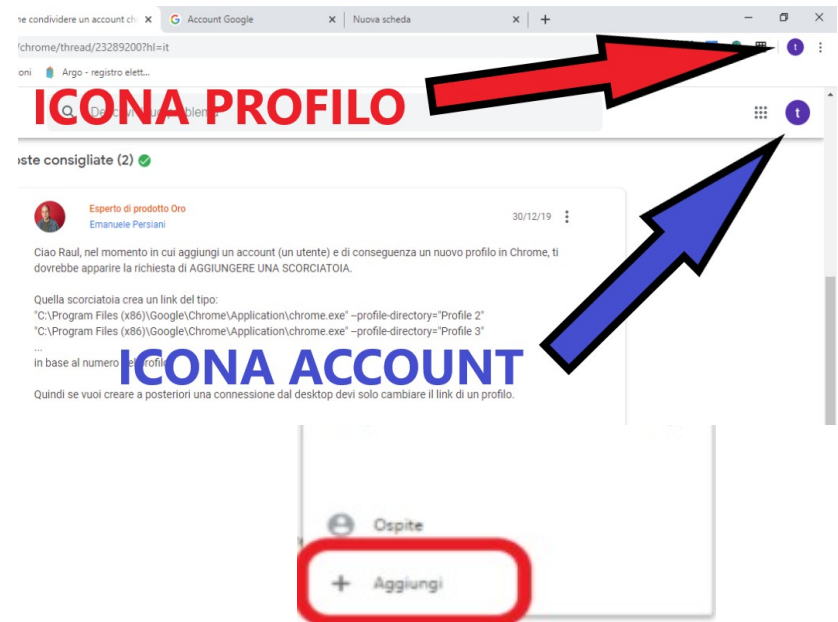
ne condividere un account ch ×
Account Google ×
Nuova scheda ×
+
/chrome/thread/23289200?hl=it
t
oni Argo - registro elett...
ICONA PROFILO
t
oste consigliate (2)
Esperto di prodotto Oro
Emanuele Persiani
30/12/19
Ciao Raul, nel momento in cui aggiungi un account (un utente) e di conseguenza un nuovo profilo in Chrome, ti dovrebbe apparire la richiesta di AGGIUNGERE UNA SCORCIATOIA.

Quella scorciatoia crea un link del tipo:
"C:\Program Files (x86)\Google\Chrome\Application\chrome.exe" --profile-directory="Profile 2"
"C:\Program Files (x86)\Google\Chrome\Application\chrome.exe" --profile-directory="Profile 3"
...
in base al numero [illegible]
ICONA ACCOUNT

Quindi se vuoi creare a posteriori una connessione dal desktop devi solo cambiare il link di un profilo.

Ospite
Aggiungi